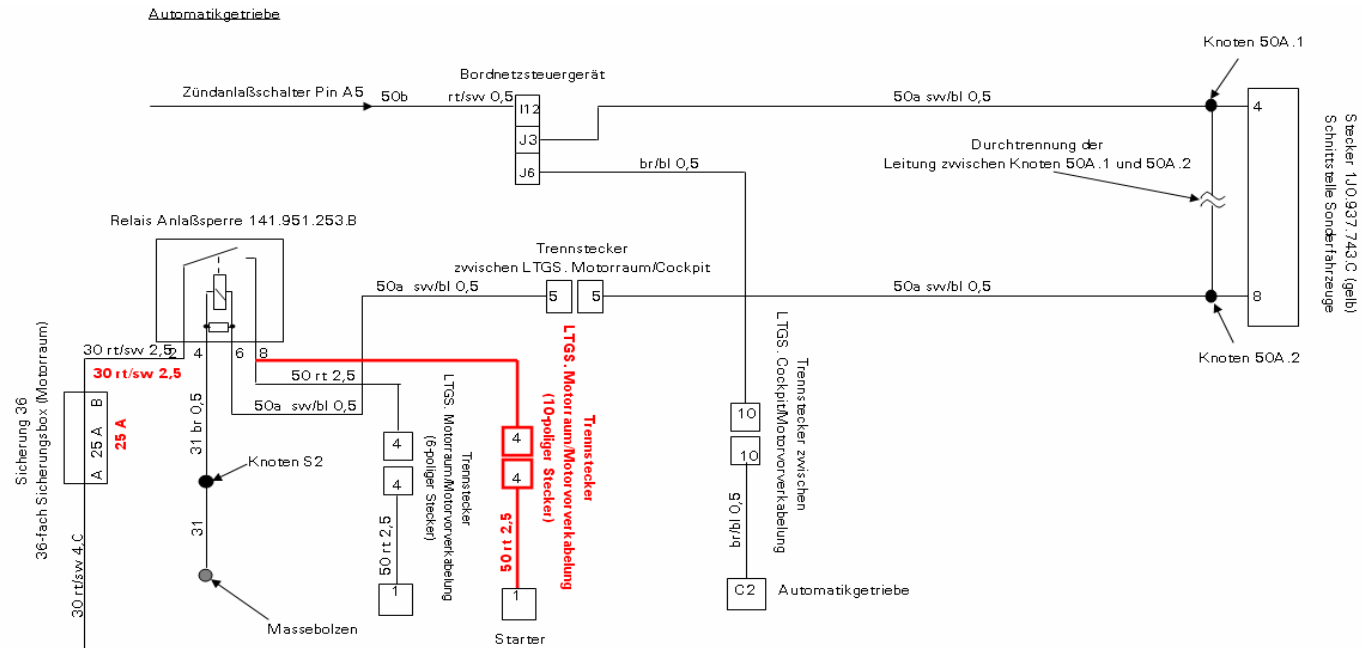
Automatikgetriebe

Zündanlaßschalter Pin A5

50b

rt/sw 0,5

Bordnetzsteuergerät

I12

J3

J6

50a sw/bl 0,5

br/bl 0,5

Knoten 50A.1

4

Durchtrennung der Leitung zwischen Knoten 50A.1 und 50A.2

Stecker 1J0.937.743.C (gelb) Schnittstelle Sonderfahrzeuge

8

Knoten 50A.2

Relais Anlaßsperre 141.951.253.B

Trennstecker zwischen LTGS. Motorraum/Cockpit

50a sw/bl 0,5

5

5

50a sw/bl 0,5

30 rt/sw 2,5

2

4

6

8

30 rt/sw 2,5

50 rt 2,5

50a sw/bl 0,5

Sicherung 36 36-fach Sicherungsbox (Motorraum)

B

25 A

A

25 A

31 br 0,5

Knoten S2

31

30 rt/sw 4,0

Massebolzen

4

4

50 rt 2,5

1

Trennstecker LTGS. Motorraum/Motorvorverkabelung (6-poliger Stecker)

LTGS. Motorraum/Motorvorverkabelung (10-poliger Stecker)

Trennstecker

4

4

50 rt 2,5

1

Starter

10

10

br/bl 0,5

Trennstecker zwischen LTGS. Cockpit/Motorvorverkabelung

C2

Automatikgetriebe